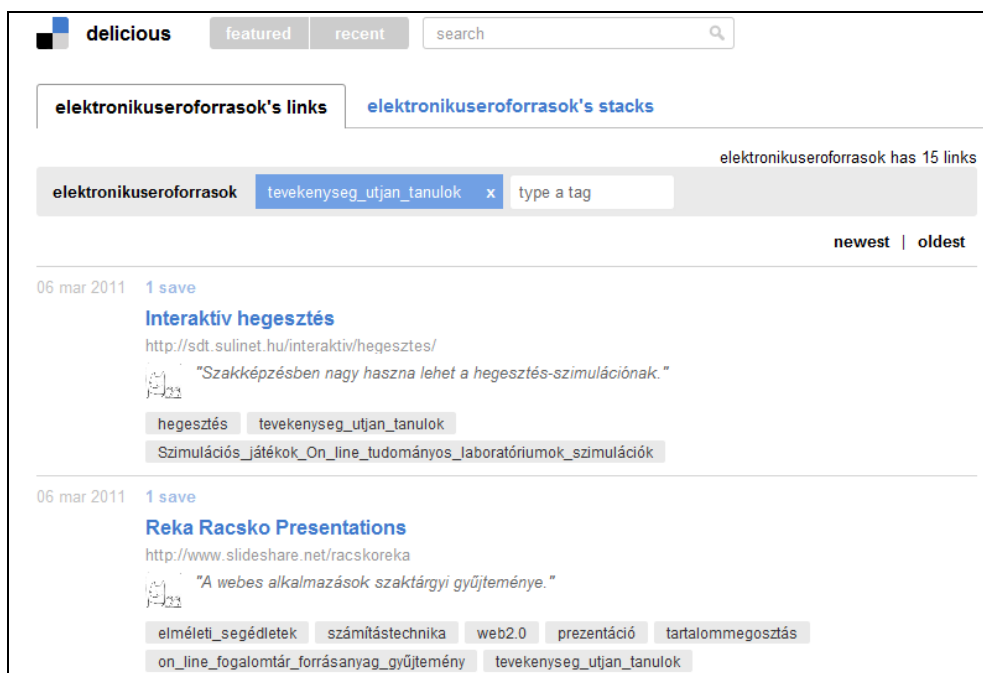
delicious featured recent search

elektronikuseroforrasok's links elektronikuseroforrasok's stacks

elektronikuseroforrasok has 15 links

elektronikuseroforrasok tevekenyseg_utjan_tanulok x type a tag

newest | oldest

06 mar 2011 1 save

Interaktív hegesztés

http://sdt.sulinet.hu/interaktiv/hegesztes/

"Szakképzésben nagy haszna lehet a hegesztés-szimulációnak."

hegesztés tevekenyseg_utjan_tanulok

Szimulációs_játékok_On_line_tudományos_laboratóriumok_szimulációk

06 mar 2011 1 save

Reka Racsko Presentations

http://www.slideshare.net/racskoreka

"A webes alkalmazások szaktárgyi gyűjteménye."

elméleti_segédletek számítástechnika web2.0 prezentáció tartalommegosztás

on_line_fogalomtár_forrásanyag_gyűjtemény tevekenyseg_utjan_tanulok